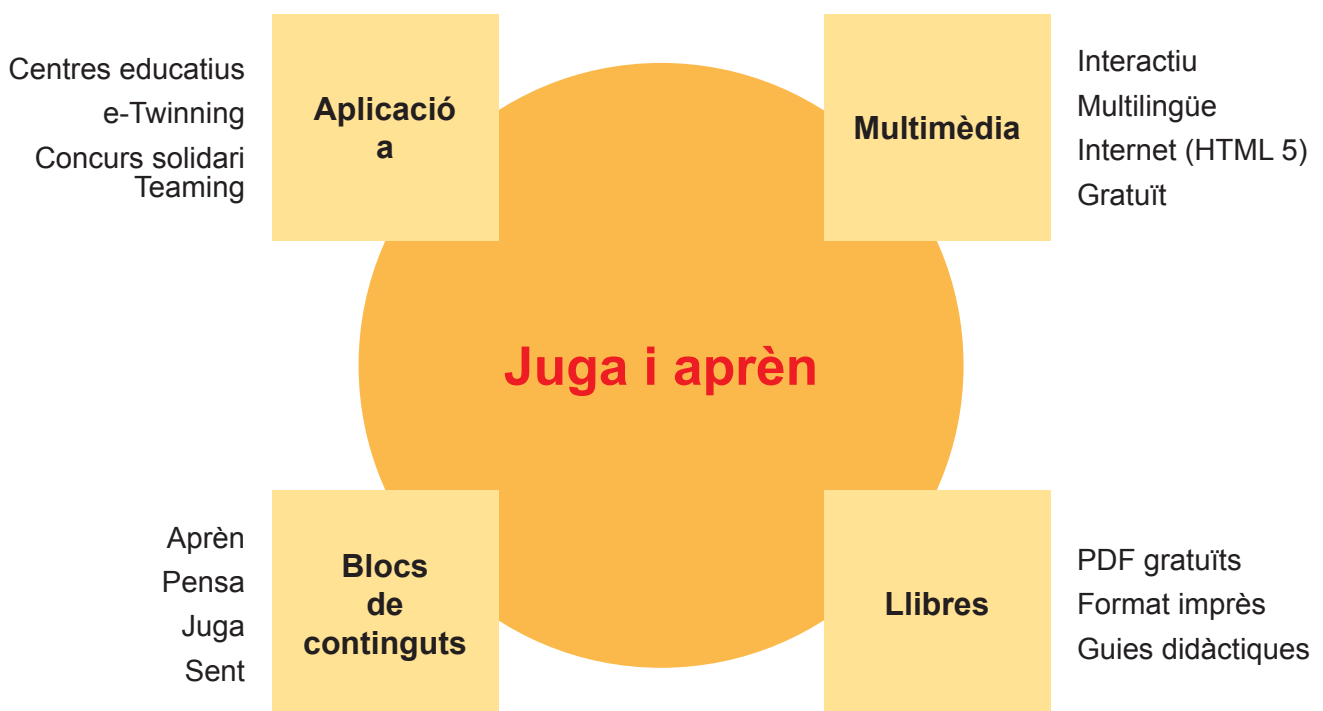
Centres educatius
e-Twinning
Concurs solidari Teaming

Aplicació a

Multimèdia

Interactiu
Multilingüe
Internet (HTML 5)
Gratuït

Juga i aprèn

Aprèn
Pensa
Juga
Sent

Blocs de continguts

Llibres

PDF gratuïts
Format imprès
Guies didàctiques